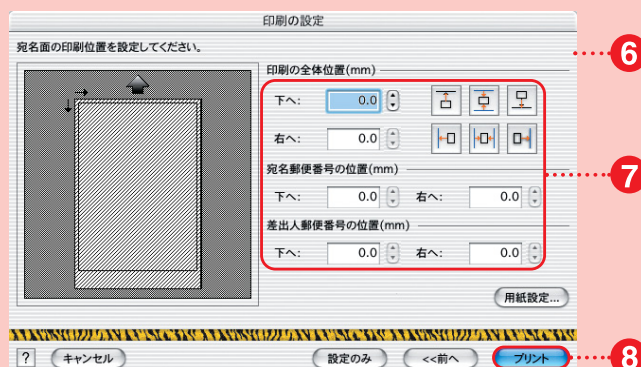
印刷の設定

宛名面の印刷位置を設定してください。

6

印刷の全体位置(mm)

下へ: 0.0

右へ: 0.0

宛名郵便番号の位置(mm)

下へ: 0.0 右へ: 0.0

差出人郵便番号の位置(mm)

下へ: 0.0 右へ: 0.0

7

用紙設定...

? キャンセル 設定のみ <<前へ プリント

8